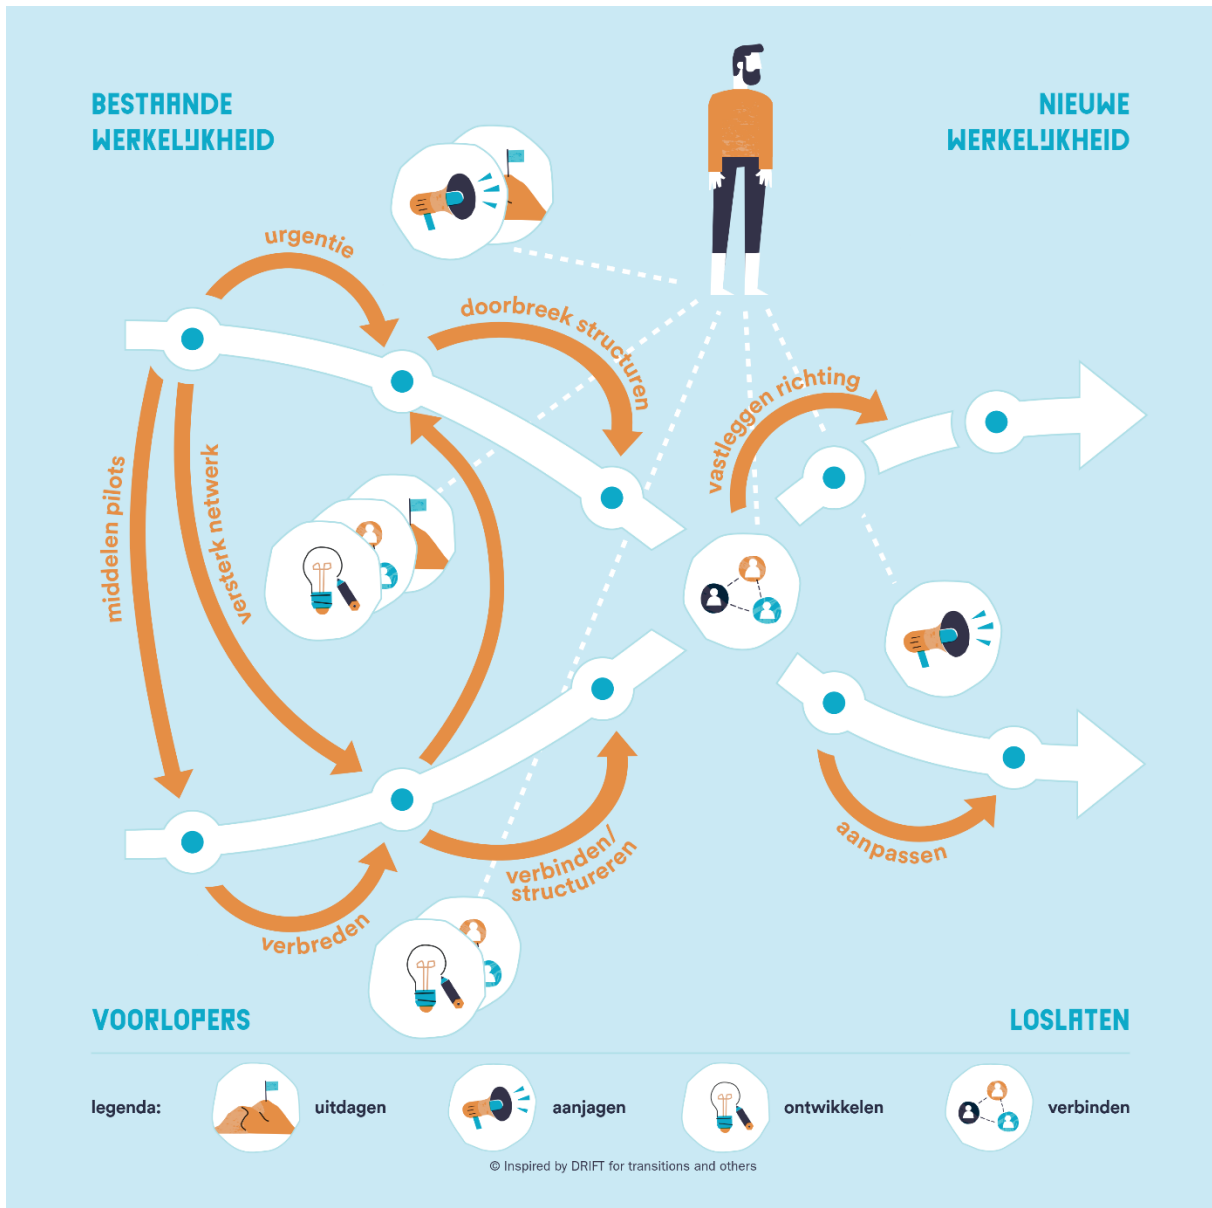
BESTAANDE WERKELIJKHEID

NIEUWE WERKELIJKHEID

urgentie

doorbreek structuren

vastleggen richting

middelen pilots

versterk netwerk

verbinden/ structureren

verbreden

aanpassen

VOORLOPERS

LOSLATEN

legenda: uitdagen aanjagen ontwikkelen verbinden

© Inspired by DRIFT for transitions and others